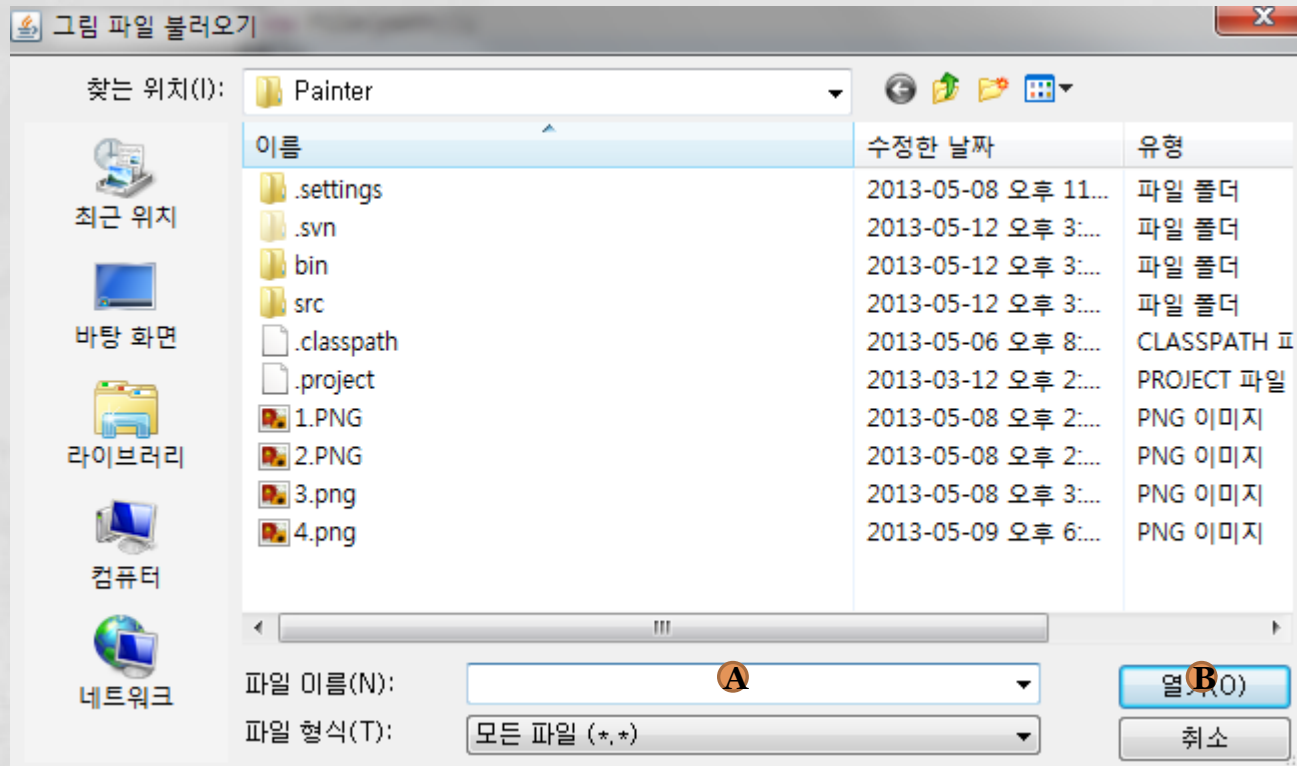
그림 파일 불러오기

찾는 위치(I): Painter

최근 위치
바탕 화면
라이브러리
컴퓨터
네트워크

| 이름 | 수정한 날짜 | 유형 |
|---|---|---|
| .settings | 2013-05-08 오후 11... | 파일 폴더 |
| .svn | 2013-05-12 오후 3:... | 파일 폴더 |
| bin | 2013-05-12 오후 3:... | 파일 폴더 |
| src | 2013-05-12 오후 3:... | 파일 폴더 |
| .classpath | 2013-05-06 오후 8:... | CLASSPATH 파 |
| .project | 2013-03-12 오후 2:... | PROJECT 파일 |
| 1.PNG | 2013-05-08 오후 2:... | PNG 이미지 |
| 2.PNG | 2013-05-08 오후 2:... | PNG 이미지 |
| 3.png | 2013-05-08 오후 3:... | PNG 이미지 |
| 4.png | 2013-05-09 오후 6:... | PNG 이미지 |

파일 이름(N): A
열기(O) B
파일 형식(T): 모든 파일 (*.*)
취소